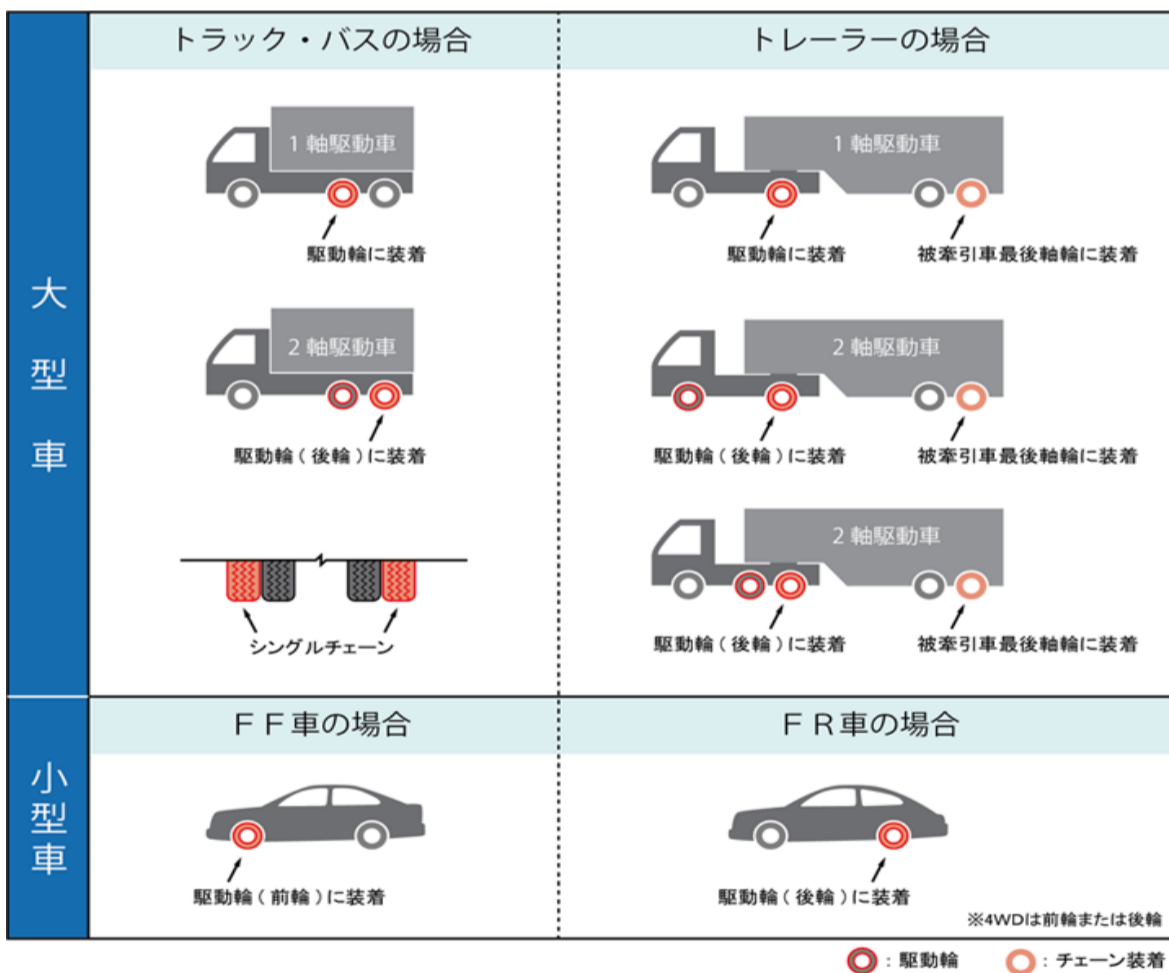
大型車

トラック・バスの場合

1軸駆動車

駆動輪に装着

2軸駆動車

駆動輪（後輪）に装着

シングルチェーン

トレーラーの場合

1軸駆動車

駆動輪に装着

被牽引車最後軸輪に装着

2軸駆動車

駆動輪（後輪）に装着

被牽引車最後軸輪に装着

2軸駆動車

駆動輪（後輪）に装着

被牽引車最後軸輪に装着

小型車

ＦＦ車の場合

駆動輪（前輪）に装着

ＦＲ車の場合

駆動輪（後輪）に装着

※4WDは前輪または後輪

：駆動輪　：チェーン装着